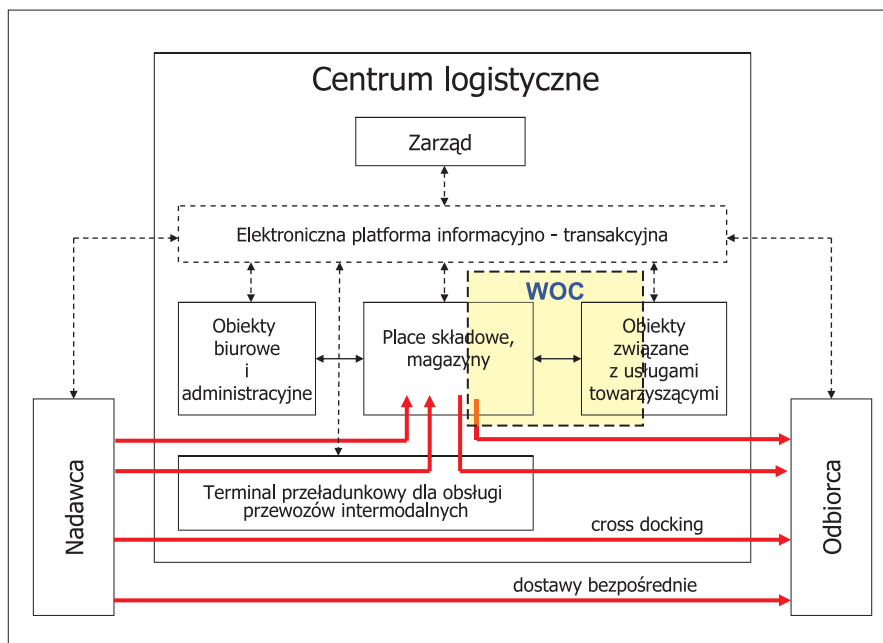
Centrum logistyczne

Zarząd

Elektroniczna platforma informacyjno - transakcyjna

WOC

Obiekty biurowe i administracyjne

Place składowe, magazyny

Obiekty związane z usługami towarzyszącymi

Nadawca

Terminal przeładunkowy dla obsługi przewozów intermodalnych

cross docking

Odbiorca

dostawy bezpośrednie